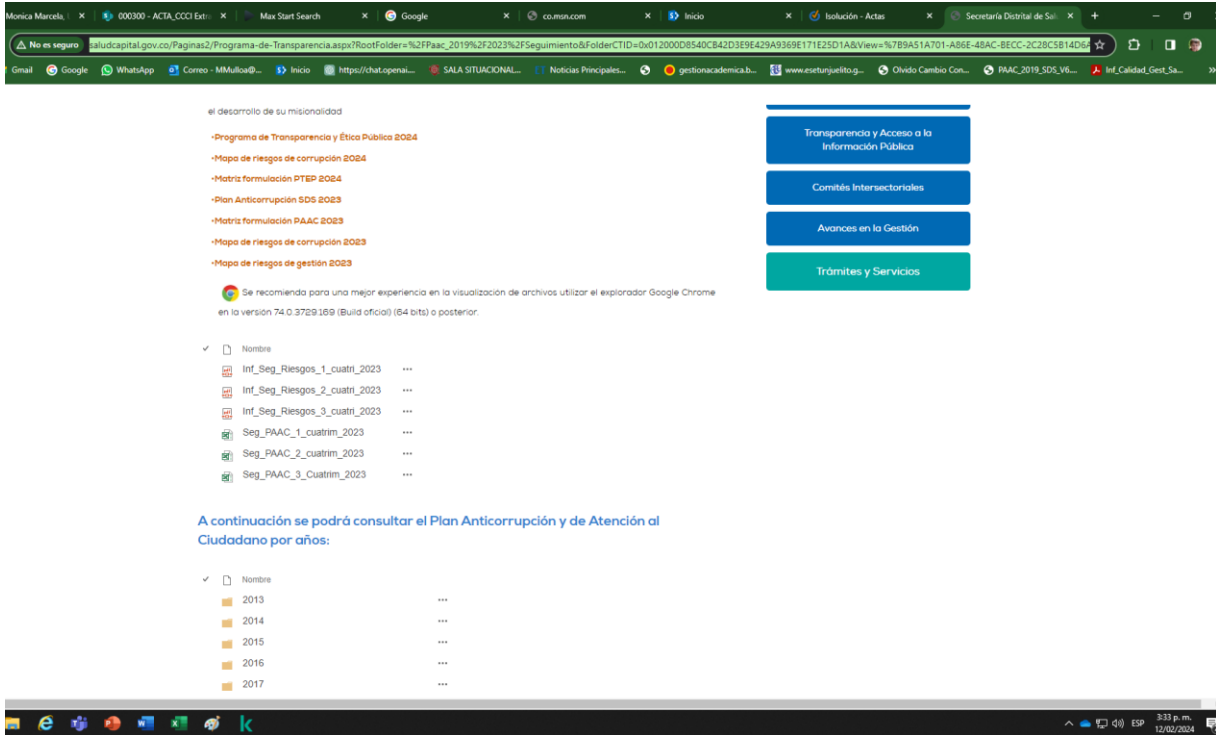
Monica Marcela, | × | 000300 - ACTA_CCCI Extr × | Max Start Search × | Google × | co.msn.com × | Inicio × | Isolución - Actas × | Secretaría Distrital de Sal × | +

No es seguro | saludcapital.gov.co/Paginas2/Programa-de-Transparencia.aspx?RootFolder=%2FPaac_2019%2F2023%2FSeguimiento&FolderCTID=0x012000D8540CB42D3E9E429A9369E171E25D1A&View=%7B9A51A701-A86E-48AC-BECC-2C28C5B14D6A

Gmail | Google | WhatsApp | Correo - MMulloa@... | Inicio | https://chat.openai... | SALA SITUACIONAL... | Noticias Principales... | gestionacademica.b... | www.esetunjuelito.g... | Olvido Cambio Con... | PAAC_2019_SDS_V6... | Inf_Calidad_Gest_Sa...

el desarrollo de su misionalidad

-Programa de Transparencia y Ética Pública 2024

-Mapa de riesgos de corrupción 2024

-Matriz formulación PTEP 2024

-Plan Anticorrupción SDS 2023

-Matriz formulación PAAC 2023

-Mapa de riesgos de corrupción 2023

-Mapa de riesgos de gestión 2023

Se recomienda para una mejor experiencia en la visualización de archivos utilizar el explorador Google Chrome en la versión 74.0.3729.169 (Build oficial) (64 bits) o posterior.

Nombre
Inf_Seg_Riesgos_1_cuatri_2023 ...
Inf_Seg_Riesgos_2_cuatri_2023 ...
Inf_Seg_Riesgos_3_cuatri_2023 ...
Seg_PAAC_1_cuatrim_2023 ...
Seg_PAAC_2_cuatrim_2023 ...
Seg_PAAC_3_Cuatrim_2023 ...

A continuación se podrá consultar el Plan Anticorrupción y de Atención al Ciudadano por años:

Nombre
2013 ...
2014 ...
2015 ...
2016 ...
2017 ...

Transparencia y Acceso a la Información Pública

Comités Intersectoriales

Avances en la Gestión

Trámites y Servicios

ESP 3:33 p. m. 12/02/2024